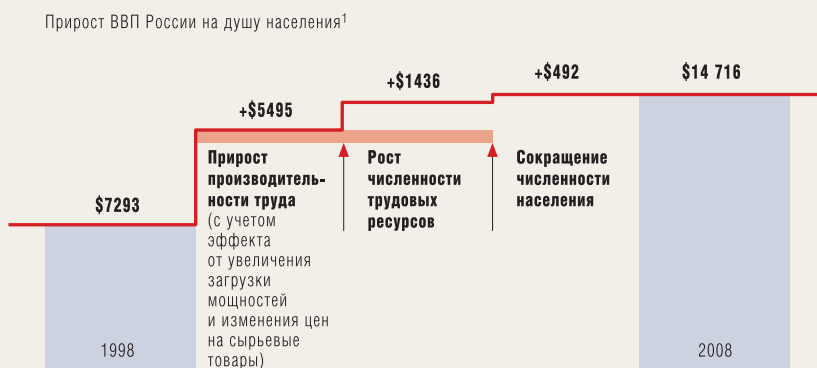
Прирост ВВП России на душу населения$^1$

$14 716

+$492

+$1436

+$5495

$7293

Прирост производительности труда (с учетом эффекта от увеличения загрузки мощностей и изменения цен на сырьевые товары)

Рост численности трудовых ресурсов

Сокращение численности населения

1998

2008